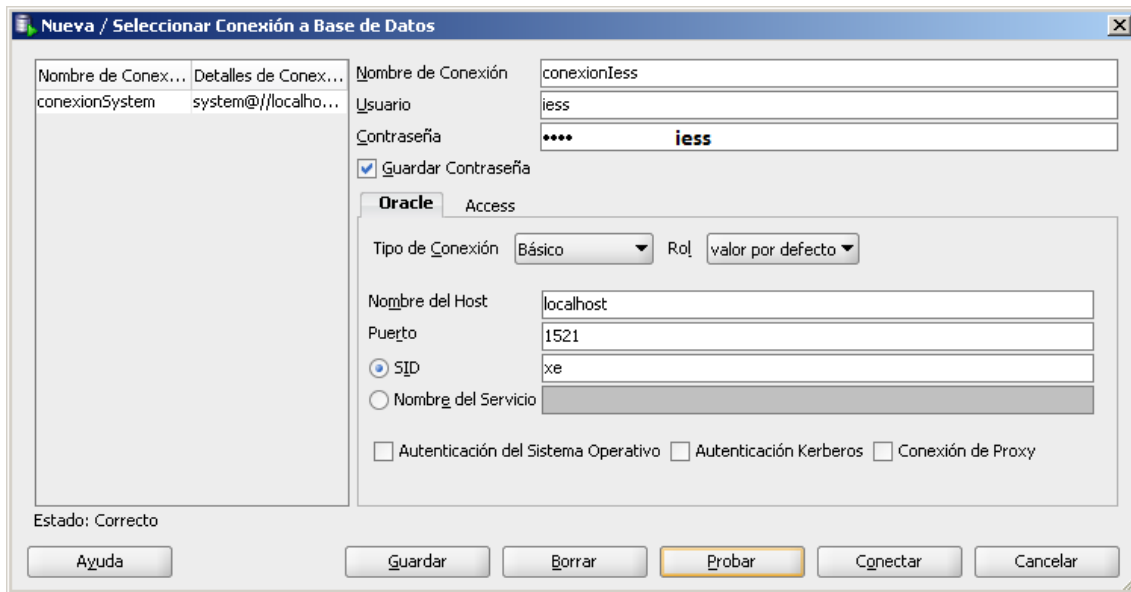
Nueva / Seleccionar Conexión a Base de Datos

| Nombre de Conex... | Detalles de Conex... |
|---|---|
| conexionSystem | system@//localho... |

Nombre de Conexión conexionIess
Usuario iess
Contraseña •••• iess
Guardar Contraseña

Oracle Access

Tipo de Conexión Básico Rol valor por defecto

Nombre del Host localhost
Puerto 1521
SID xe
Nombre del Servicio

Autenticación del Sistema Operativo Autenticación Kerberos Conexión de Proxy

Estado: Correcto

Ayuda Guardar Borrar Probar Conectar Cancelar